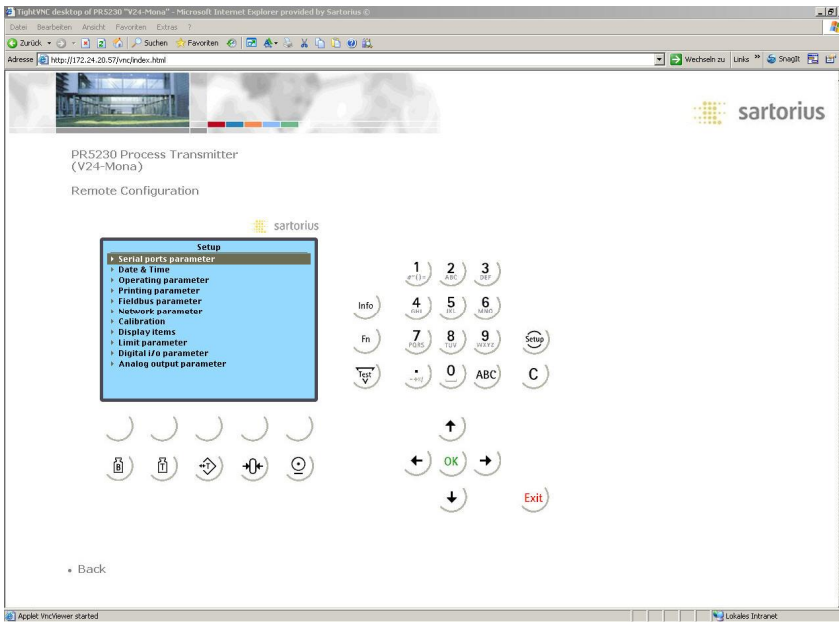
TightVNC desktop of PR5230 "V24-Mona" - Microsoft Internet Explorer provided by Sartorius ©

Datei Bearbeiten Ansicht Favoriten Extras ?

Zurück Suchen Favoriten

Adresse http://172.24.20.57/vnc/index.html

Wechseln zu Links SnagIt

sartorius

PR5230 Process Transmitter
(V24-Mona)

Remote Configuration

sartorius

Setup
Serial ports parameter
Date & Time
Operating parameter
Printing parameter
Fieldbus parameter
Network parameter
Calibration
Display items
Limit parameter
Digital i/o parameter
Analog output parameter

1 2 ABC 3 DEF
Info 4 GHI 5 JKL 6 MNO
Fn 7 PQRS 8 TUV 9 WXYZ Setup
Test . 0 ABC C

OK

Exit

• Back

Applet VncViewer started

Lokales Intranet